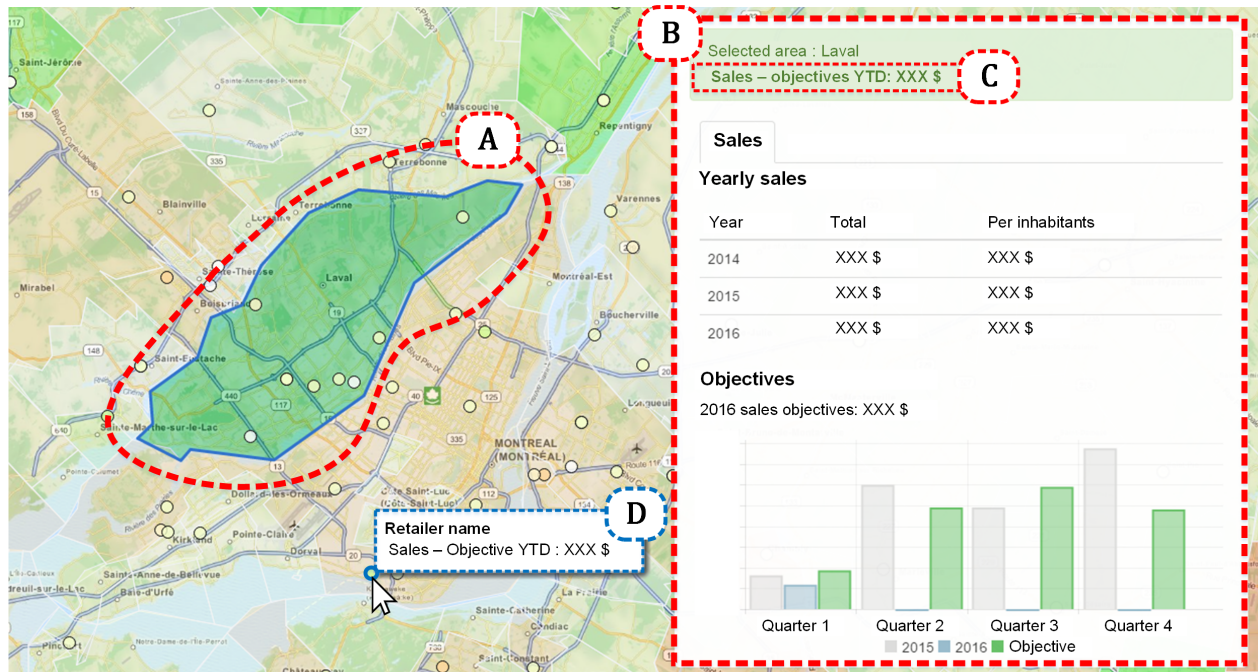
Saint-Jérôme
Mascouche
Repentigny
Terrebonne
Blainville
Varennes
Mirabel
Lorraine
Sainte-Thérèse
Laval
Montréal-Est
Boisbriand
Boucherville
Saint-Eustache
Longueuil
Sainte-Marthe-sur-le-Lac
MONTREAL (MONTRÉAL)
Dollard-des-Ormeaux
Côte Saint-Luc
Kirkland
Dorval
Sainte-Anne-de-Bellevue
Baie-d'Urfé
Sainte-Catherine
Pincourt

A
B
C
D

Selected area : Laval
Sales – objectives YTD: XXX $

Sales

Yearly sales

| Year | Total | Per inhabitants |
|---|---|---|
| 2014 | XXX $ | XXX $ |
| 2015 | XXX $ | XXX $ |
| 2016 | XXX $ | XXX $ |

Objectives
2016 sales objectives: XXX $

Quarter 1
Quarter 2
Quarter 3
Quarter 4
2015 2016 Objective

Retailer name
Sales – Objective YTD : XXX $